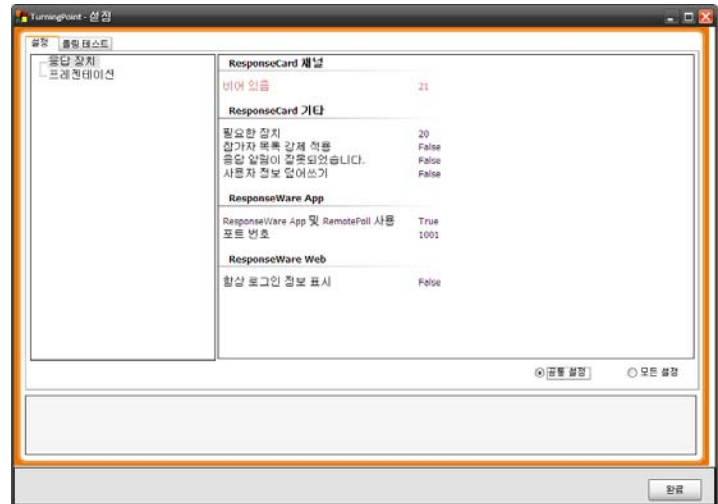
TurningPoint - 설정

설정 | 폴링 테스트

응답 장치
프레젠테이션

ResponseCard 채널

비어 있음 21

ResponseCard 기타

필요한 장치 20
참가자 목록 강제 적용 False
응답 설정이 잘못되었습니다. False
사용자 정보 덮어쓰기 False

ResponseWare App

ResponseWare App 및 RemotePoll 사용 True
포트 번호 1001

ResponseWare Web

항상 로그인 정보 표시 False

공통 설정
모든 설정

완료